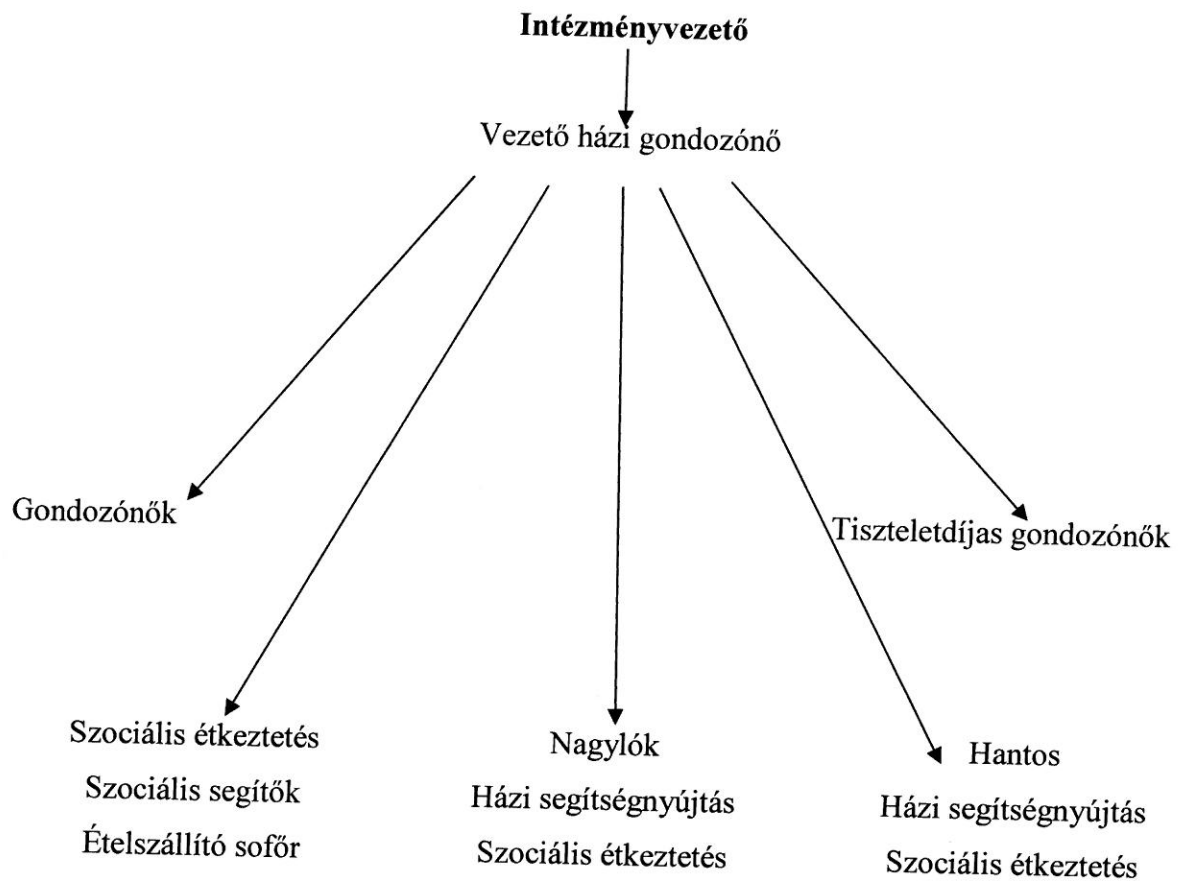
**Intézményvezető**

Vezető házi gondozónő

Gondozónők

Tiszteletdíjas gondozónők

Szociális étkeztetés
Szociális segítők
Ételszállító sofőr

Nagylók
Házi segítségnyújtás
Szociális étkeztetés

Hantos
Házi segítségnyújtás
Szociális étkeztetés